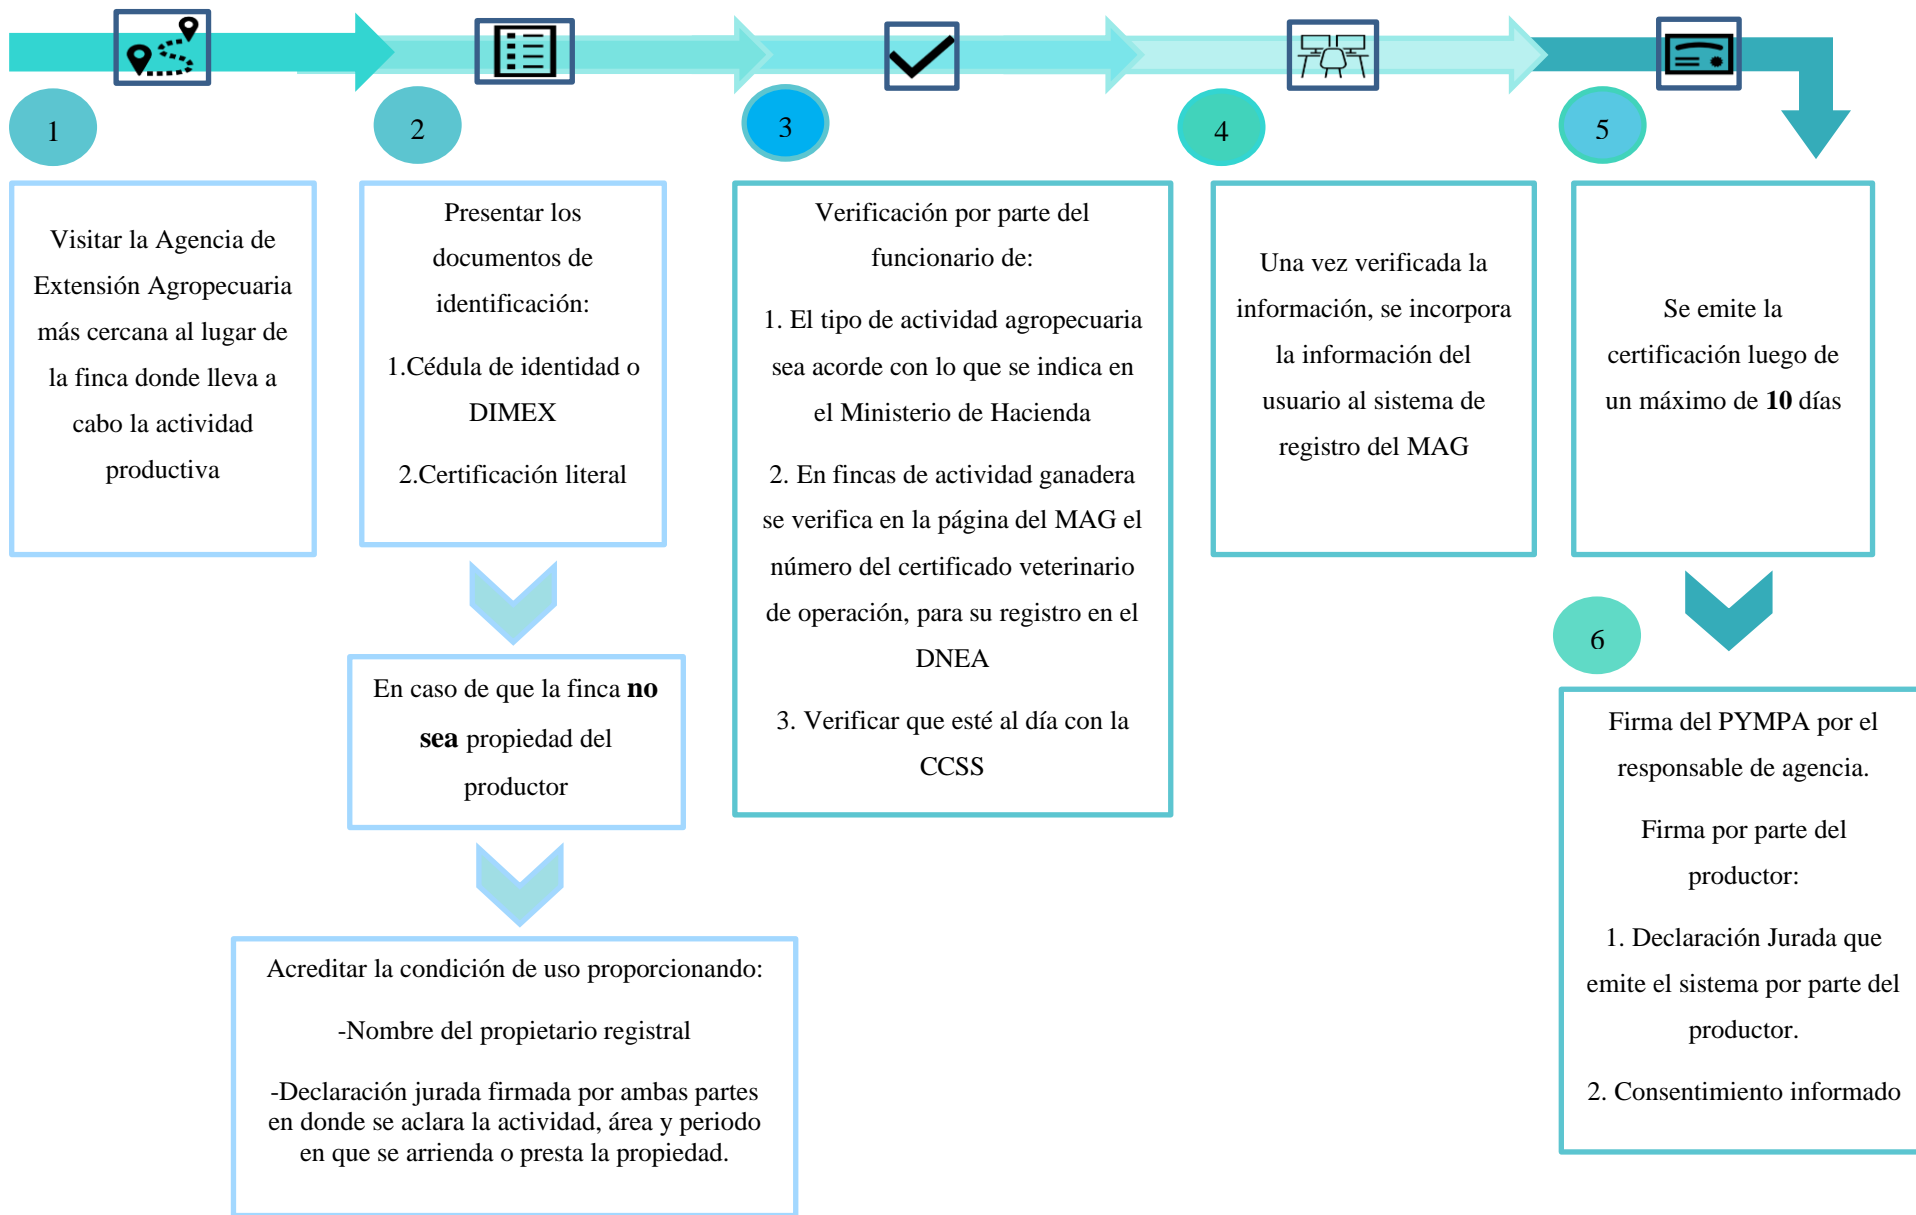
1

Visitar la Agencia de Extensión Agropecuaria más cercana al lugar de la finca donde lleva a cabo la actividad productiva

2

Presentar los documentos de identificación:

1.Cédula de identidad o DIMEX

2.Certificación literal

En caso de que la finca **no sea** propiedad del productor

Acreditar la condición de uso proporcionando:

-Nombre del propietario registral

-Declaración jurada firmada por ambas partes en donde se aclara la actividad, área y periodo en que se arrienda o presta la propiedad.

3

Verificación por parte del funcionario de:

1. El tipo de actividad agropecuaria sea acorde con lo que se indica en el Ministerio de Hacienda

2. En fincas de actividad ganadera se verifica en la página del MAG el número del certificado veterinario de operación, para su registro en el DNEA

3. Verificar que esté al día con la CCSS

4

Una vez verificada la información, se incorpora la información del usuario al sistema de registro del MAG

5

Se emite la certificación luego de un máximo de **10** días

6

Firma del PYMPA por el responsable de agencia.

Firma por parte del productor:

1. Declaración Jurada que emite el sistema por parte del productor.

2. Consentimiento informado